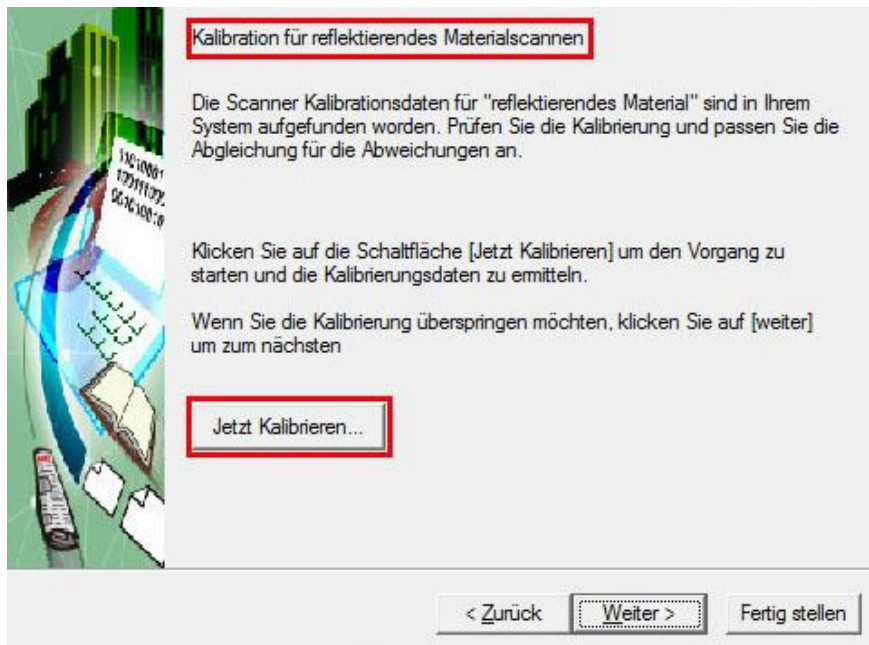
Kalibration für reflektierendes Materialscannen

Die Scanner Kalibrationsdaten für "reflektierendes Material" sind in Ihrem System aufgefunden worden. Prüfen Sie die Kalibrierung und passen Sie die Abgleichung für die Abweichungen an.

Klicken Sie auf die Schaltfläche [Jetzt Kalibrieren] um den Vorgang zu starten und die Kalibrierungsdaten zu ermitteln.

Wenn Sie die Kalibrierung überspringen möchten, klicken Sie auf [weiter] um zum nächsten

Jetzt Kalibrieren...

< Zurück | Weiter > | Fertig stellen